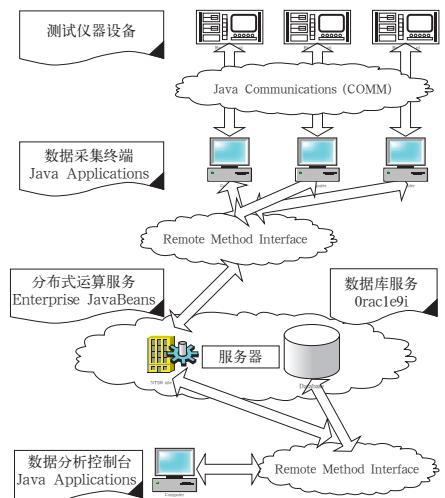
测试仪器设备

Java Communications (COMM)

数据采集终端
Java Applications

Remote Method Interface

分布式运算服务
Enterprise JavaBeans

数据库服务
0rac1e9i

服务器

数据分析控制台
Java Applications

Remote Method Interface